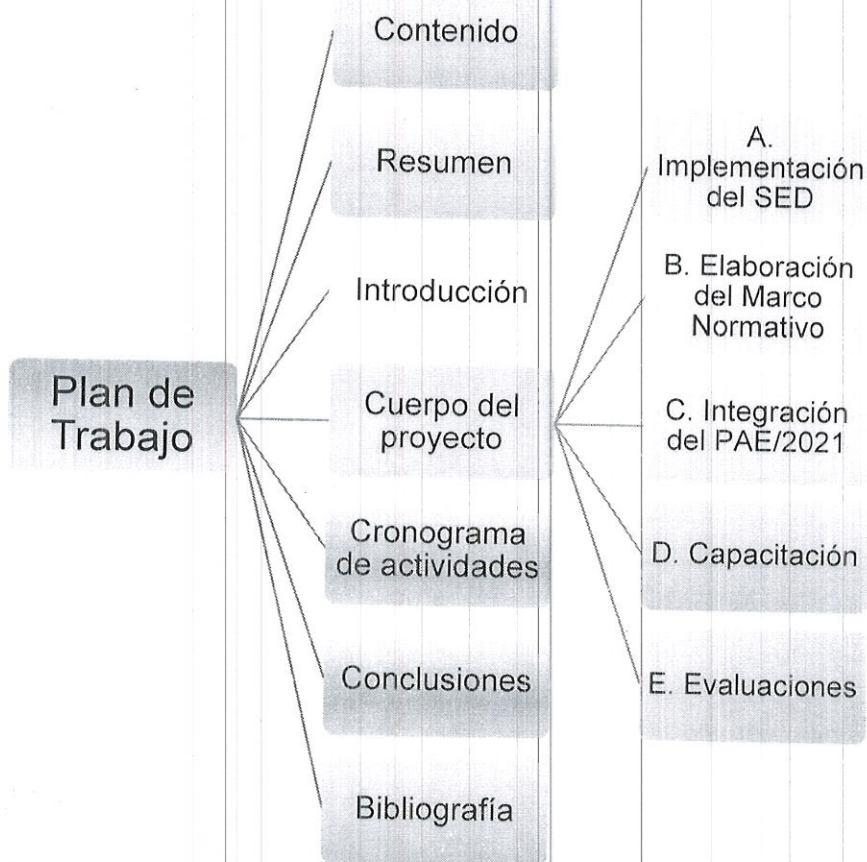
Plan de Trabajo

Contenido

Resumen

Introducción

Cuerpo del proyecto

Cronograma de actividades

Conclusiones

Bibliografía

A. Implementación del SED

B. Elaboración del Marco Normativo

C. Integración del PAE/2021

D. Capacitación

E. Evaluaciones